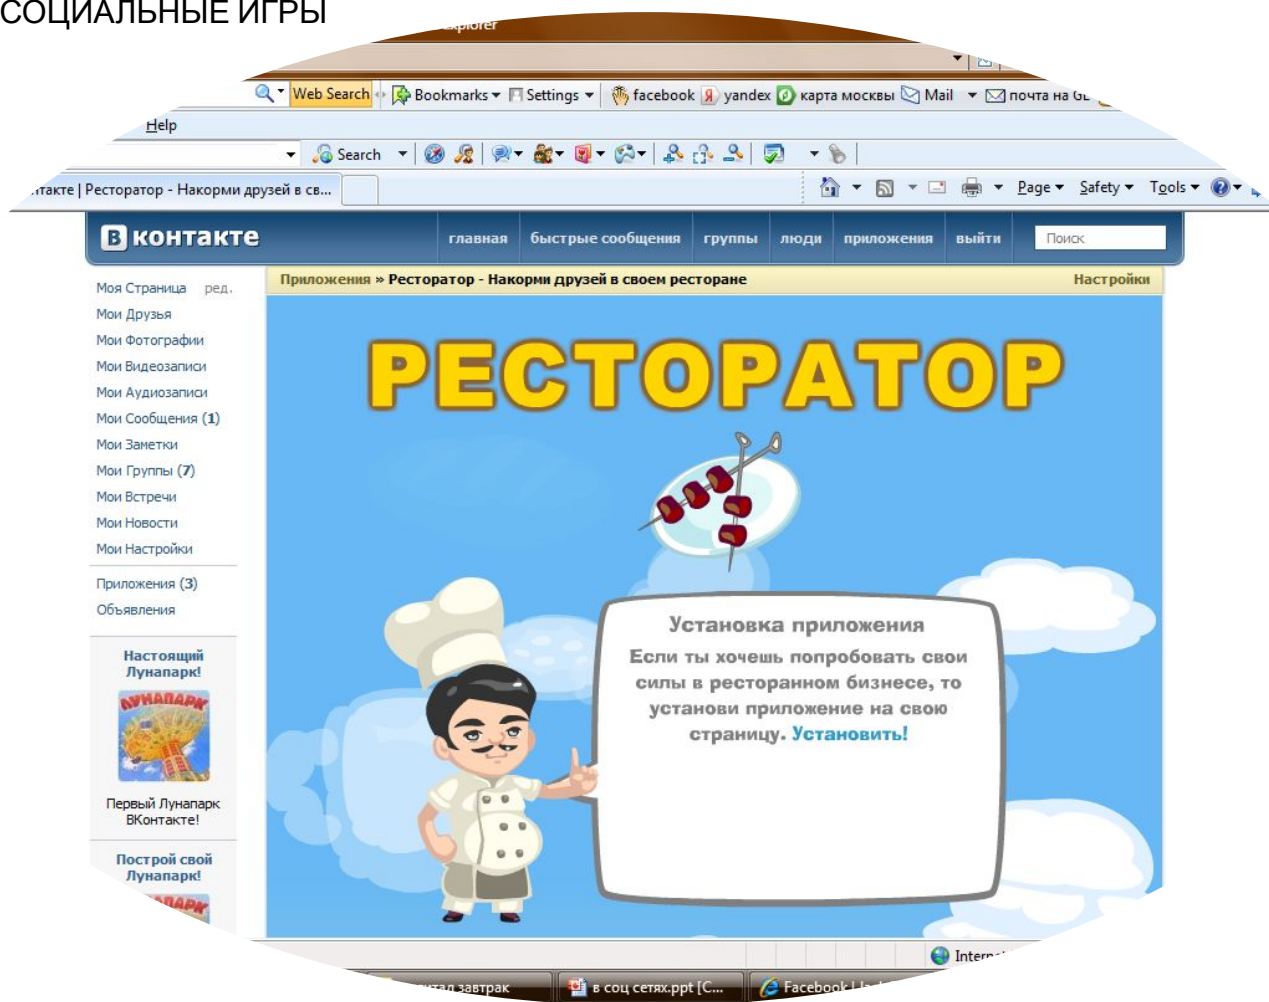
СОЦИАЛЬНЫЕ ИГРЫ

xplorer

Web Search Bookmarks Settings facebook yandex карта москвы Mail почта на GL

Help

Search

нтакте | Ресторатор - Накорми друзей в св...

Page Safety Tools

В контакте главная быстрые сообщения группы люди приложения выйти Поиск

Моя Страница ред.
Мои Друзья
Мои Фотографии
Мои Видеозаписи
Мои Аудиозаписи
Мои Сообщения (1)
Мои Заметки
Мои Группы (7)
Мои Встречи
Мои Новости
Мои Настройки

Приложения (3)
Объявления

Настоящий Лунапарк!
ЛУНАПАРК
Первый Лунапарк ВКонтакте!

Построй свой Лунапарк!
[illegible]АРК

Приложения » Ресторатор - Накорми друзей в своем ресторане Настройки

РЕСТОРАТОР

Установка приложения

Если ты хочешь попробовать свои силы в ресторанном бизнесе, то установи приложение на свою страницу. Установить!

Intern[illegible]

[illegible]итал завтрак в соц сетях.ppt [C... Facebook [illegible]